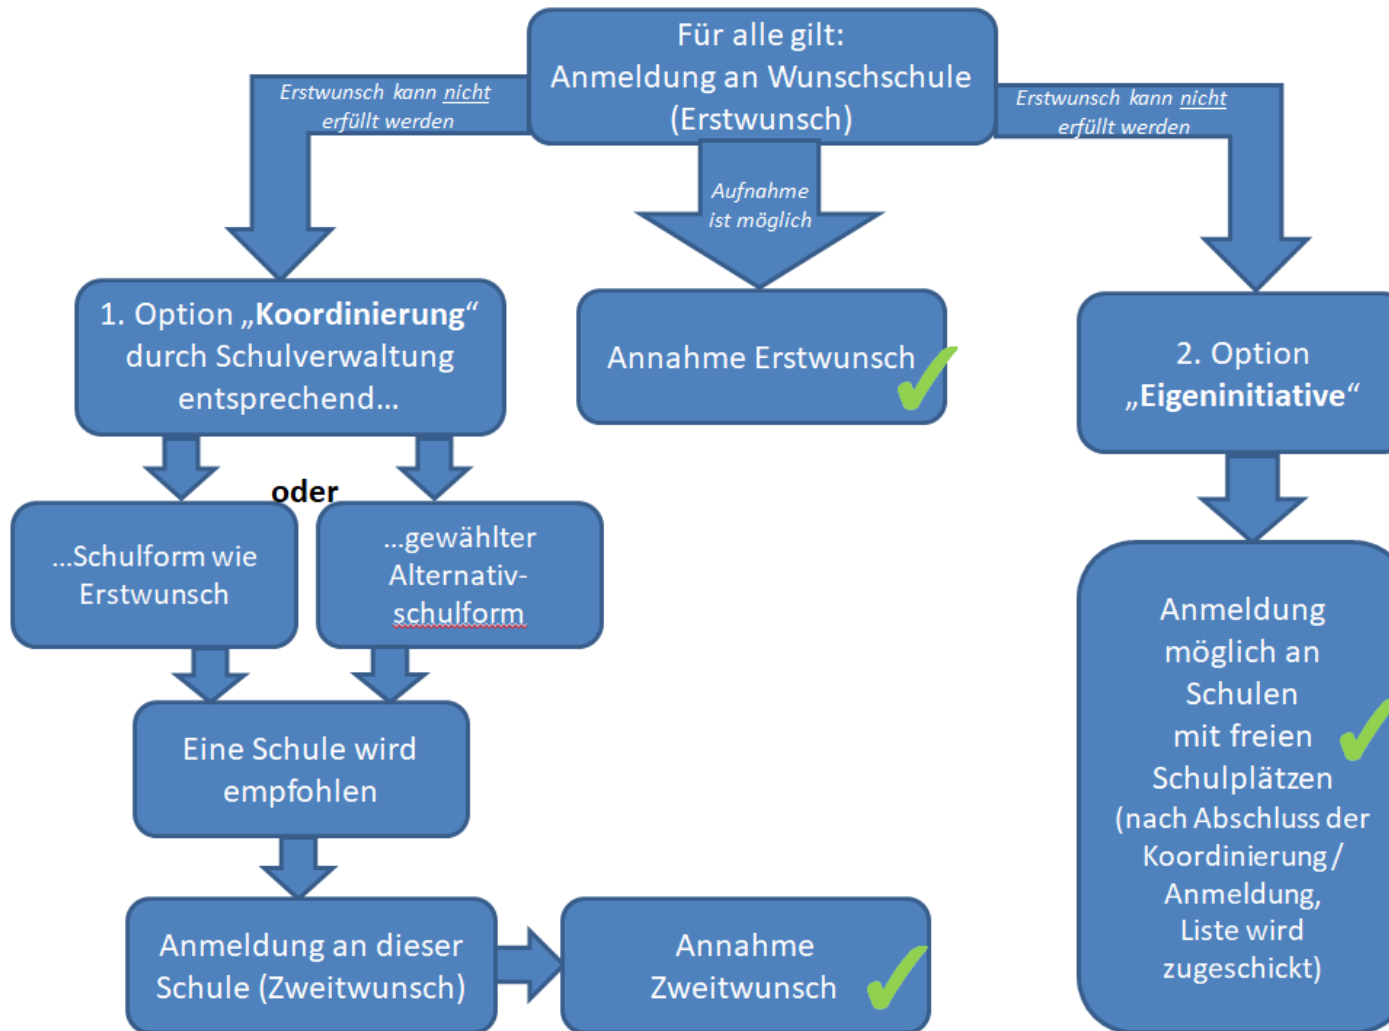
Für alle gilt:
Anmeldung an Wunschschule (Erstwunsch)

Erstwunsch kann nicht erfüllt werden

Erstwunsch kann nicht erfüllt werden

Aufnahme ist möglich

1. Option „Koordinierung“ durch Schulverwaltung entsprechend…

Annahme Erstwunsch

2. Option „Eigeninitiative“

oder

…Schulform wie Erstwunsch

…gewählter Alternativschulform

Eine Schule wird empfohlen

Anmeldung möglich an Schulen mit freien Schulplätzen (nach Abschluss der Koordinierung / Anmeldung, Liste wird zugeschickt)

Anmeldung an dieser Schule (Zweitwunsch)

Annahme Zweitwunsch